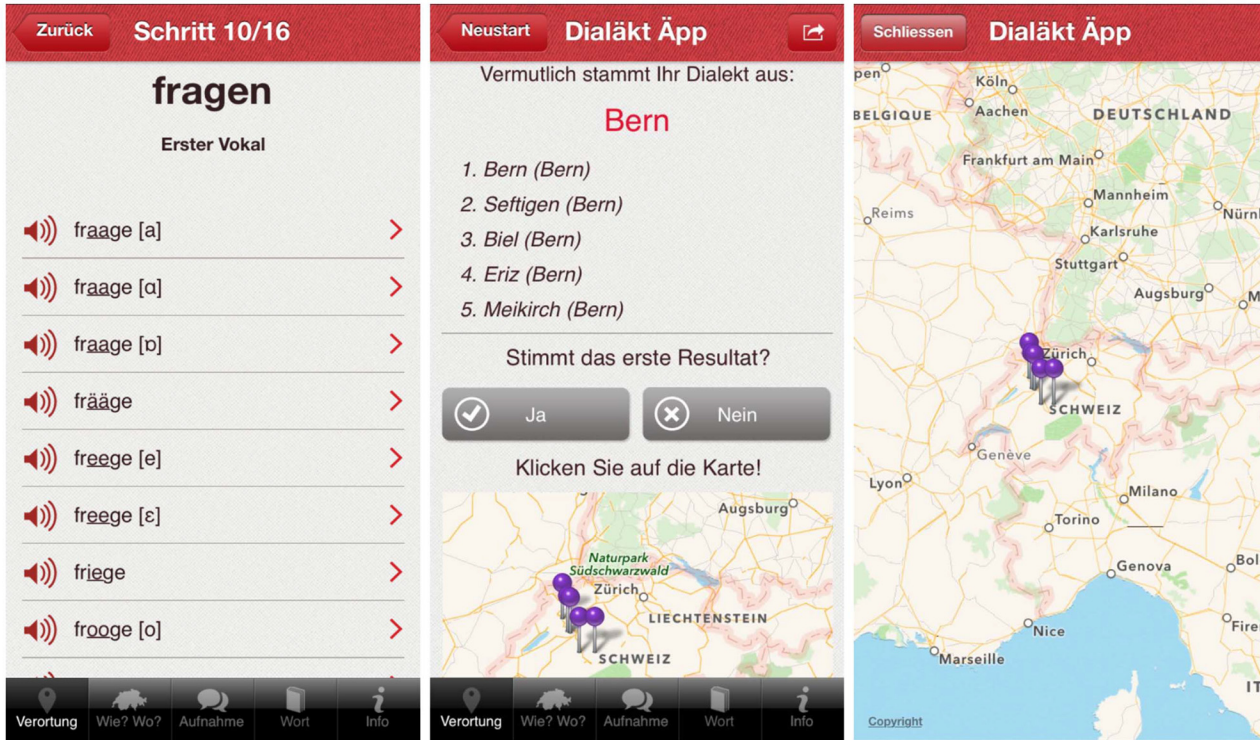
Zurück Schritt 10/16

fragen

Erster Vokal

fraage [a]

fraage [ɑ]

fraage [ɒ]

frääge

freege [e]

freege [ɛ]

friege

frooge [o]

Verortung Wie? Wo? Aufnahme Wort Info

Neustart Dialäkt Äpp

Vermutlich stammt Ihr Dialekt aus:

Bern

1. Bern (Bern)
2. Seftigen (Bern)
3. Biel (Bern)
4. Eriz (Bern)
5. Meikirch (Bern)

Stimmt das erste Resultat?

Ja Nein

Klicken Sie auf die Karte!

Augsburg
Naturpark Südschwarzwald
Zürich
LIECHTENSTEIN
SCHWEIZ

Verortung Wie? Wo? Aufnahme Wort Info

Schliessen Dialäkt Äpp

Köln
Aachen
BELGIQUE
DEUTSCHLAND
Frankfurt am Main
Mannheim
Nürnb
Reims
Karlsruhe
Stuttgart
Augsburg
Zürich
SCHWEIZ
Genève
Lyon
Milano
Torino
Genova
Bol
Nice
Fire
Marseille
IT
Copyright